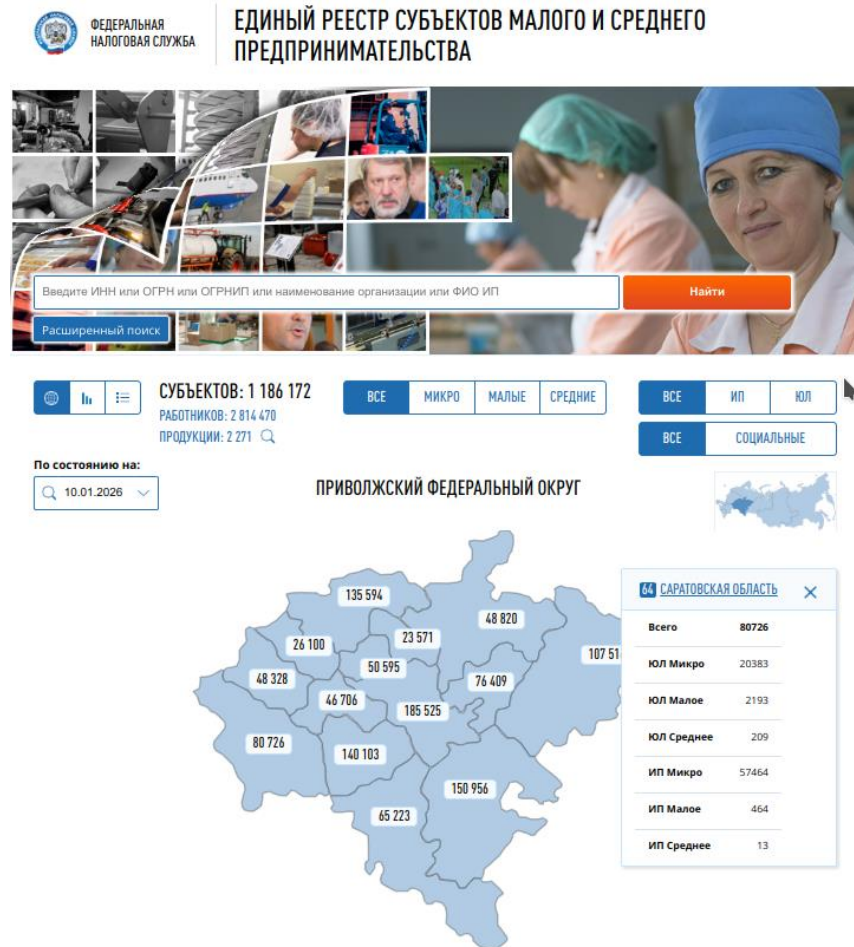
ФЕДЕРАЛЬНАЯ НАЛОГОВАЯ СЛУЖБА

ЕДИНЫЙ РЕЕСТР СУБЪЕКТОВ МАЛОГО И СРЕДНЕГО ПРЕДПРИНИМАТЕЛЬСТВА

Введите ИНН или ОГРН или ОГРНИП или наименование организации или ФИО ИП

Найти

Расширенный поиск

СУБЪЕКТОВ: 1 186 172
РАБОТНИКОВ: 2 814 470
ПРОДУКЦИИ: 2 271

ВСЕ | МИКРО | МАЛЫЕ | СРЕДНИЕ

ВСЕ | ИП | ЮЛ

ВСЕ | СОЦИАЛЬНЫЕ

По состоянию на:
10.01.2026

ПРИВОЛЖСКИЙ ФЕДЕРАЛЬНЫЙ ОКРУГ

135 594
48 820
26 100
23 571
107 51
48 328
50 595
76 409
46 706
185 525
80 726
140 103
150 956
65 223

64 САРАТОВСКАЯ ОБЛАСТЬ

| | |
|---|---|
| Всего | 80726 |
| ЮЛ Микро | 20383 |
| ЮЛ Малое | 2193 |
| ЮЛ Среднее | 209 |
| ИП Микро | 57464 |
| ИП Малое | 464 |
| ИП Среднее | 13 |